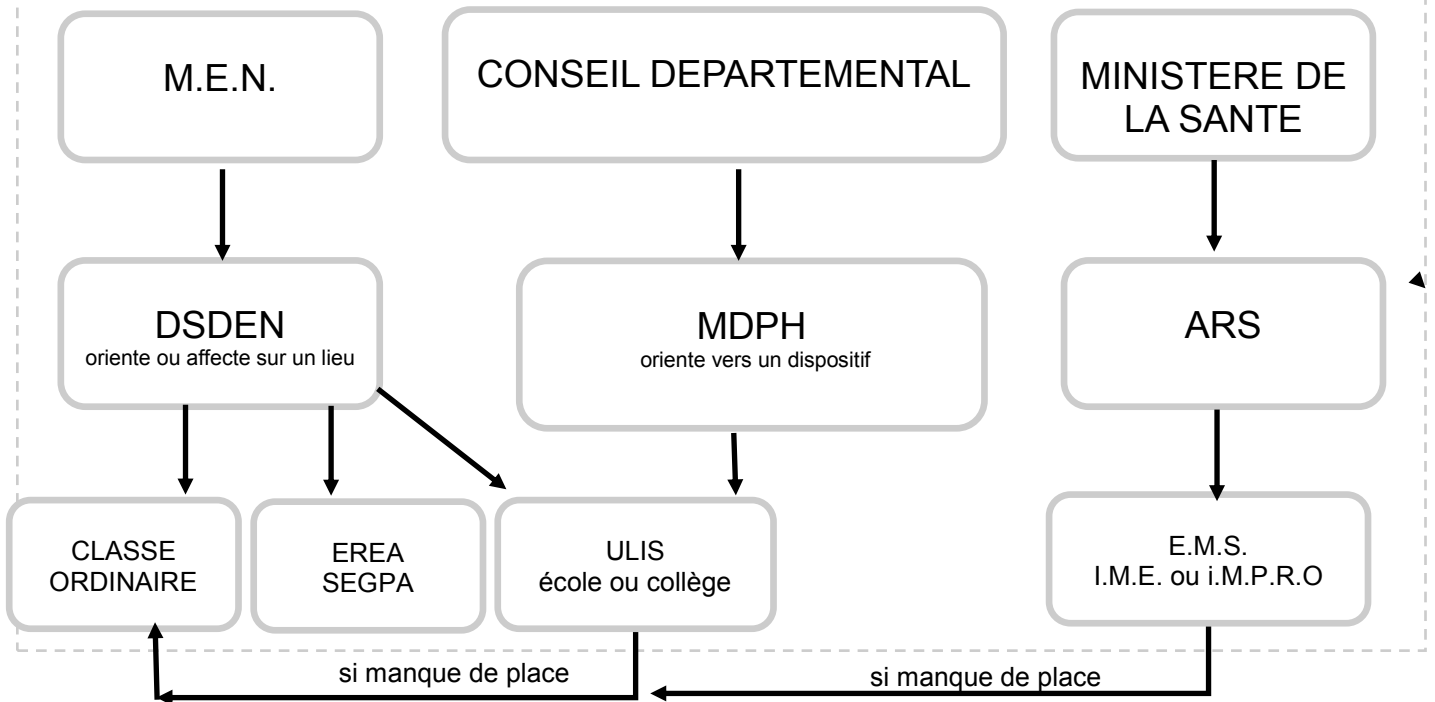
M.E.N.

CONSEIL DEPARTEMENTAL

MINISTERE DE LA SANTE

DSDEN
oriente ou affecte sur un lieu

MDPH
oriente vers un dispositif

ARS

CLASSE ORDINAIRE

EREA SEGPA

ULIS
école ou collège

E.M.S.
I.M.E. ou i.M.P.R.O

si manque de place

si manque de place